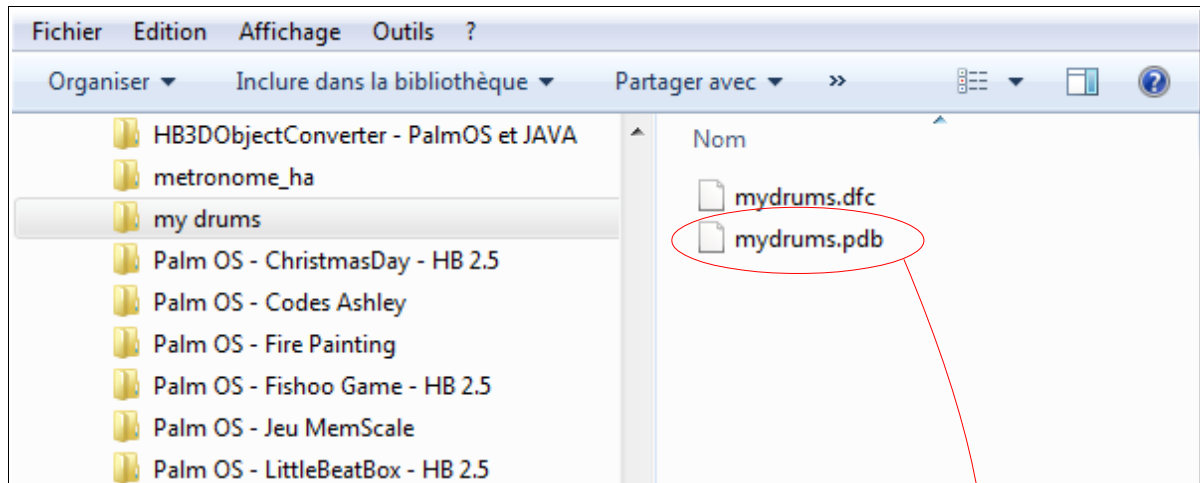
Fichier Edition Affichage Outils ?

Organiser ▾ Inclure dans la bibliothèque ▾ Partager avec ▾ »

HB3DObjectConverter - PalmOS et JAVA
metronome_ha
my drums
Palm OS - ChristmasDay - HB 2.5
Palm OS - Codes Ashley
Palm OS - Fire Painting
Palm OS - Fishoo Game - HB 2.5
Palm OS - Jeu MemScale
Palm OS - LittleBeatBox - HB 2.5

Nom
mydrums.dfc
mydrums.pdb